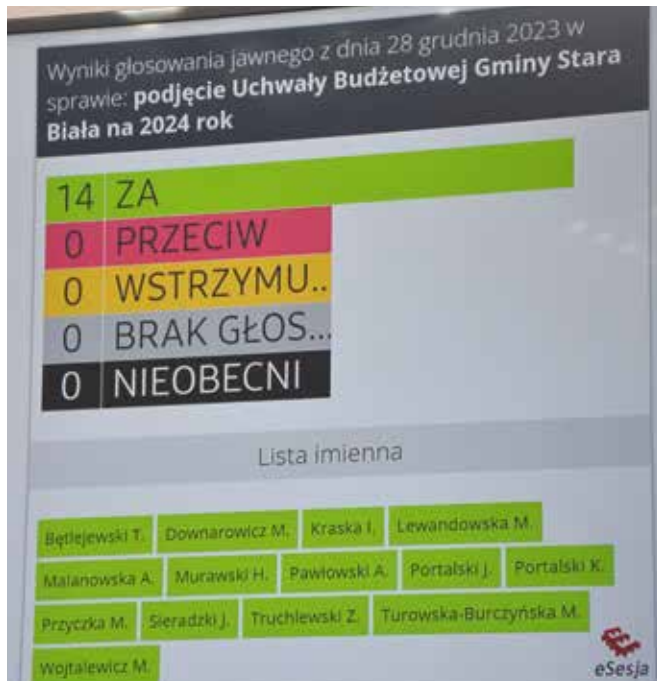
Wyniki głosowania jawnego z dnia 28 grudnia 2023 w sprawie: podjęcie Uchwały Budżetowej Gminy Stara Biała na 2024 rok

14 ZA
0 PRZECIW
0 WSTRZYMU..
0 BRAK GŁOS...
0 NIEOBECNI

Lista imienna

Bętlejewski T. Downarowicz M. Kraska I. Lewandowska M. Malanowska A. Murawski H. Pawłowski A. Portalski J. Portalski K. Przyczka M. Sieradzki J. Truchlewski Z. Turowska-Burczyńska M. Wojtalewicz M.

eSesja